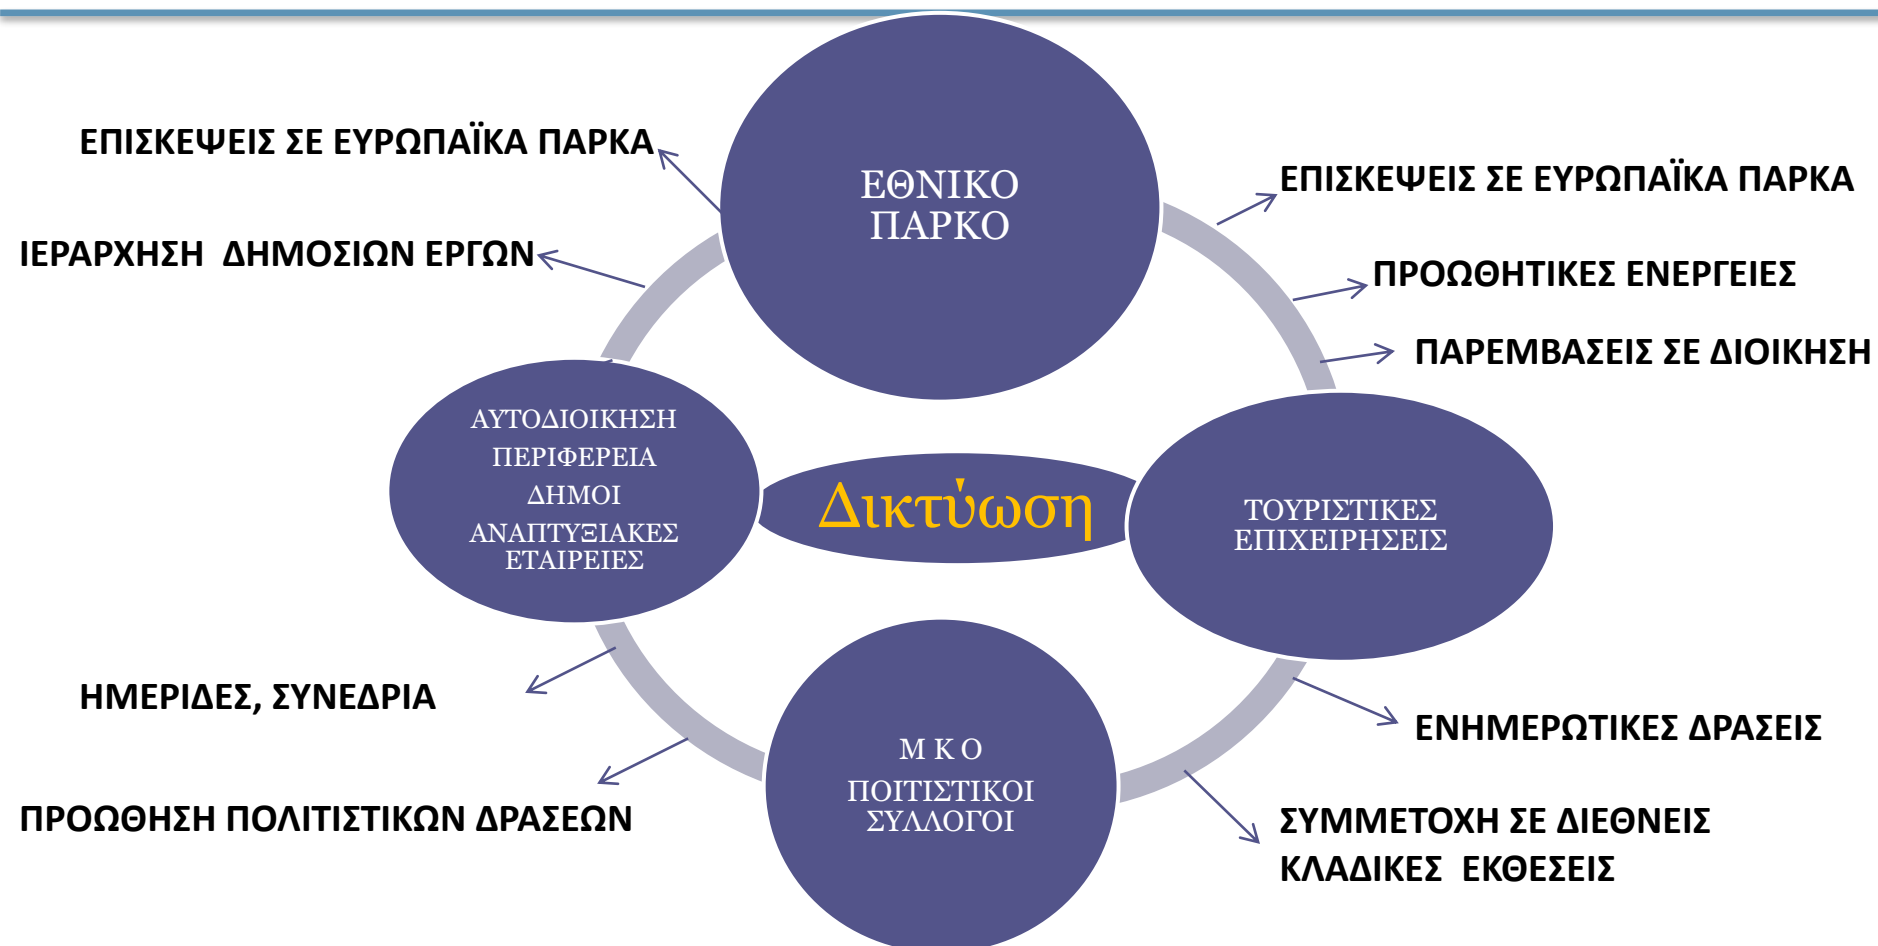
ΕΘΝΙΚΟ ΠΑΡΚΟ

ΕΠΙΣΚΕΨΕΙΣ ΣΕ ΕΥΡΩΠΑΪΚΑ ΠΑΡΚΑ

ΙΕΡΑΡΧΗΣΗ ΔΗΜΟΣΙΩΝ ΕΡΓΩΝ

ΕΠΙΣΚΕΨΕΙΣ ΣΕ ΕΥΡΩΠΑΪΚΑ ΠΑΡΚΑ

ΠΡΟΩΘΗΤΙΚΕΣ ΕΝΕΡΓΕΙΕΣ

ΠΑΡΕΜΒΑΣΕΙΣ ΣΕ ΔΙΟΙΚΗΣΗ

ΑΥΤΟΔΙΟΙΚΗΣΗ
ΠΕΡΙΦΕΡΕΙΑ
ΔΗΜΟΙ
ΑΝΑΠΤΥΞΙΑΚΕΣ ΕΤΑΙΡΕΙΕΣ

Δικτύωση

ΤΟΥΡΙΣΤΙΚΕΣ ΕΠΙΧΕΙΡΗΣΕΙΣ

ΗΜΕΡΙΔΕΣ, ΣΥΝΕΔΡΙΑ

ΠΡΟΩΘΗΣΗ ΠΟΛΙΤΙΣΤΙΚΩΝ ΔΡΑΣΕΩΝ

Μ Κ Ο
ΠΟΙΤΙΣΤΙΚΟΙ ΣΥΛΛΟΓΟΙ

ΕΝΗΜΕΡΩΤΙΚΕΣ ΔΡΑΣΕΙΣ

ΣΥΜΜΕΤΟΧΗ ΣΕ ΔΙΕΘΝΕΙΣ ΚΛΑΔΙΚΕΣ ΕΚΘΕΣΕΙΣ